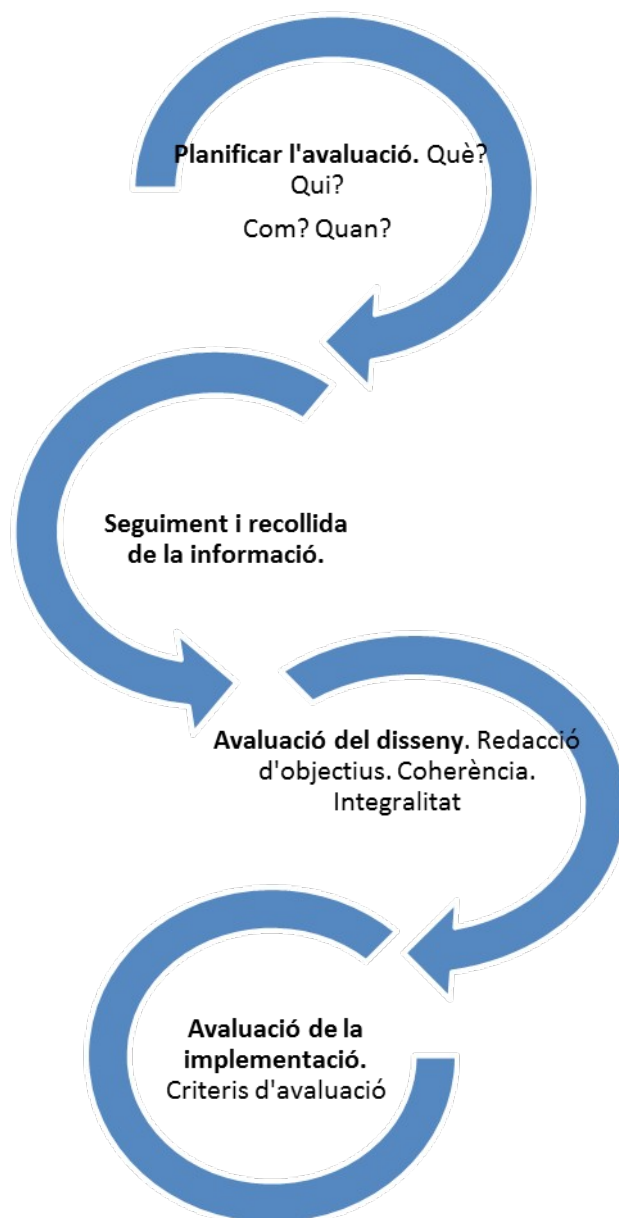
Planificar l'avaluació. Què? Qui?
Com? Quan?

Seguiment i recollida de la informació.

Avaluació del disseny. Redacció d'objectius. Coherència. Integralitat

Avaluació de la implementació. Criteris d'avaluació